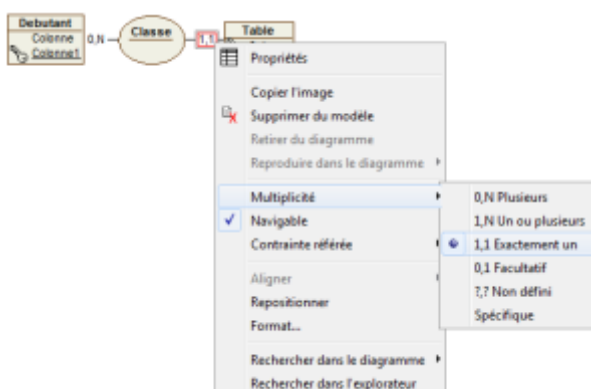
Debutant
Colonne
Colonne1
0,N
Classe
1,1
Table

Propriétés
Copier l'image
Supprimer du modèle
Retirer du diagramme
Reproduire dans le diagramme
Multiplicité
Navigable
Contrainte référée
Aligner
Repositionner
Format...
Rechercher dans le diagramme
Rechercher dans l'explorateur

0,N Plusieurs
1,N Un ou plusieurs
1,1 Exactement un
0,1 Facultatif
?,? Non défini
Spécifique